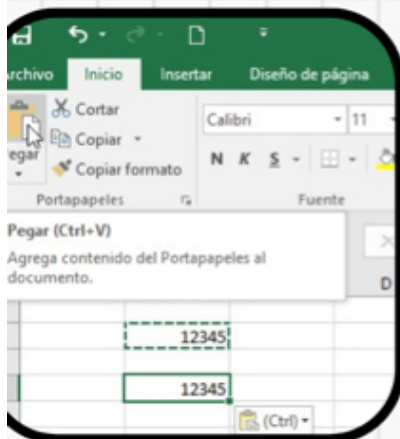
rchivo Inicio Insertar Diseño de página

Cortar
Copiar
Copiar formato
egar
Portapapeles

Calibri 11
N K S
Fuente

Pegar (Ctrl+V)
Agrega contenido del Portapapeles al documento.

D

12345

12345

(Ctrl)